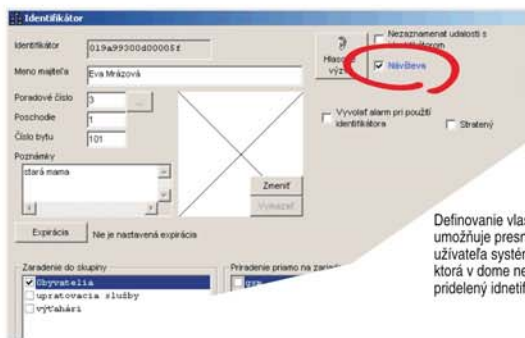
Identifikátor

Identifikátor 019a99300d00005f

Meno majiteľa Eva Mrázová

Poradové číslo 3 ...

Poschodie 1

Číslo bytu 101

Poznámky

stará mama

Zmeniť

Vymazať

Expirácia Nie je nastavená expirácia

Zaradenie do skupiny

Obyvatelia

upratovacia služby

výťahári

Priradenie priamo na zariad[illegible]

Hlasová výz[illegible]

Nezaznamenať udalosti s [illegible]

Návšteva

Vyvolať alarm pri použití identifikátora

Stratený

Definovanie vlas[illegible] umožňuje presn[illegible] užívateľa systé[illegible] ktorá v dome ne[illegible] pridelený idnetif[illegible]